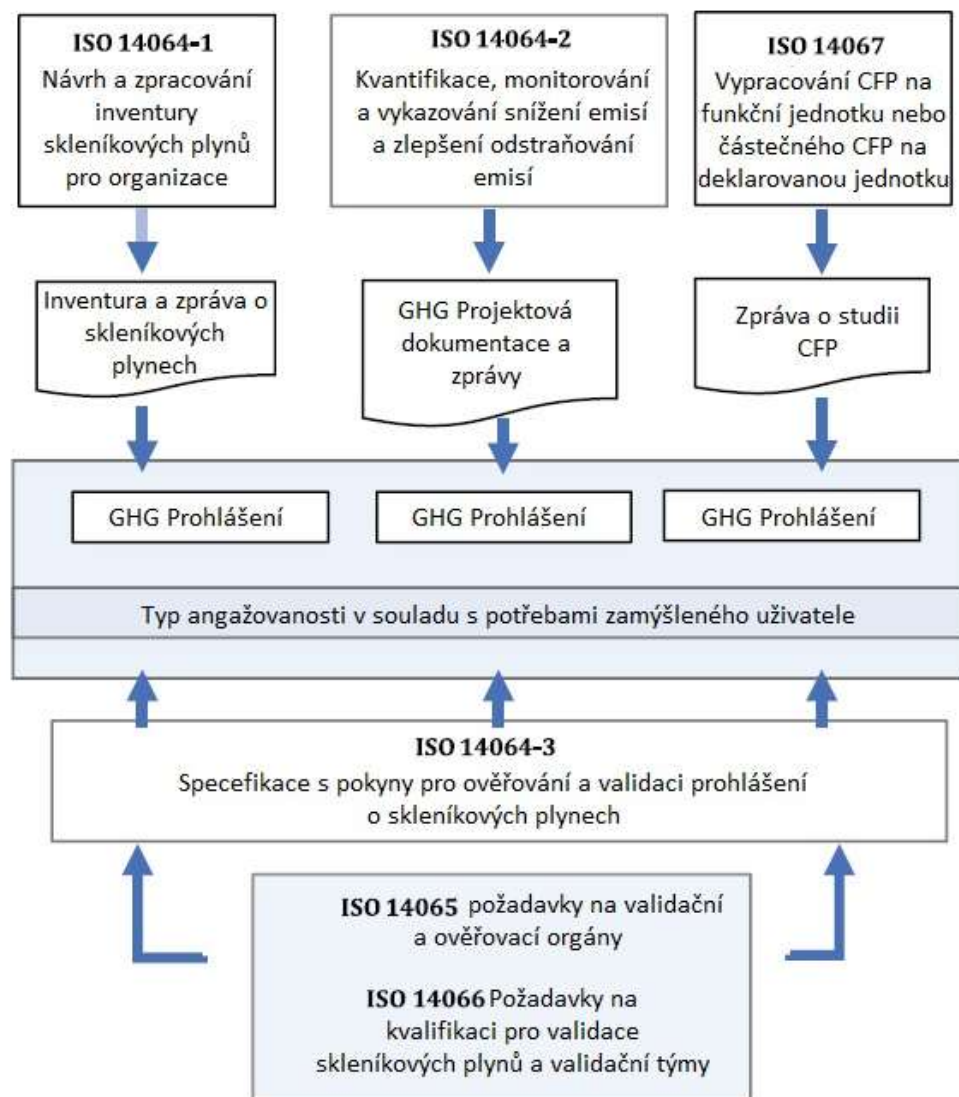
ISO 14064-1
Návrh a zpracování inventury skleníkových plynů pro organizace

ISO 14064-2
Kvantifikace, monitorování a vykazování snížení emisí a zlepšení odstraňování emisí

ISO 14067
Vypracování CFP na funkční jednotku nebo částečného CFP na deklarovanou jednotku

Inventura a zpráva o skleníkových plynech

GHG Projektová dokumentace a zprávy

Zpráva o studii CFP

GHG Prohlášení

GHG Prohlášení

GHG Prohlášení

Typ angažovanosti v souladu s potřebami zamýšleného uživatele

ISO 14064-3
Specefikace s pokyny pro ověřování a validaci prohlášení o skleníkových plynech

ISO 14065 požadavky na validační a ověřovací orgány

ISO 14066 Požadavky na kvalifikaci pro validace skleníkových plynů a validační týmy